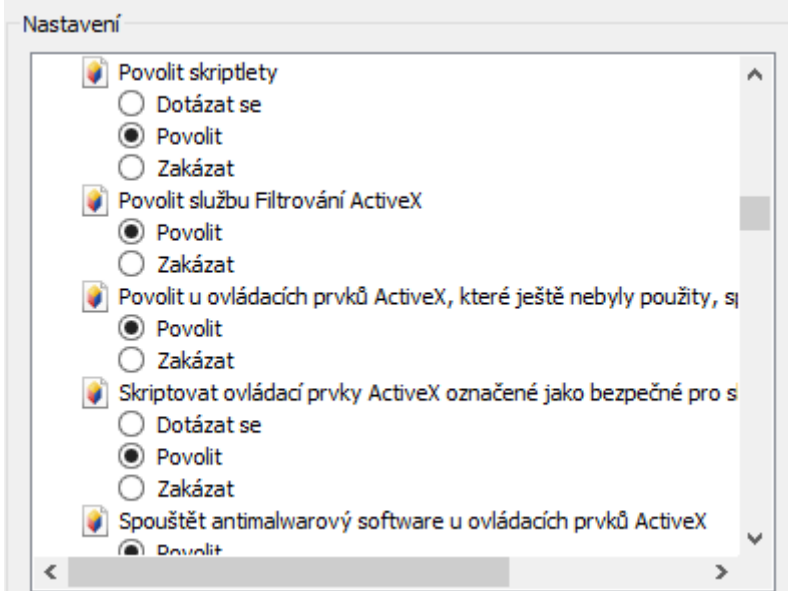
Nastavení

Povolit skriptlety
Dotázat se
Povolit
Zakázat
Povolit službu Filtrování ActiveX
Povolit
Zakázat
Povolit u ovládacích prvků ActiveX, které ještě nebyly použity, s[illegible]
Povolit
Zakázat
Skriptovat ovládací prvky ActiveX označené jako bezpečné pro s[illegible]
Dotázat se
Povolit
Zakázat
Spouštět antimalwarový software u ovládacích prvků ActiveX
Povolit